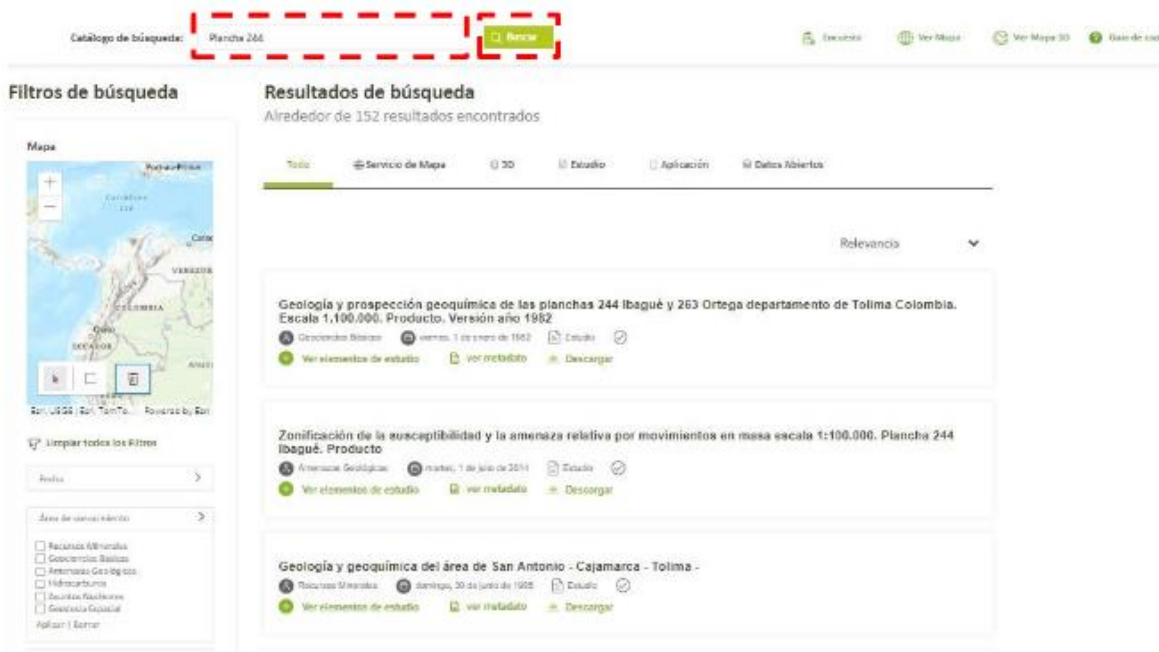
Catálogo de búsqueda: Plancha 244 Buscar

Encuesta Ver Mapa Ver Mapa 3D Guía de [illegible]

Filtros de búsqueda

Mapa

Caribbean Sea

COLOMBIA

ECUADOR

VENEZUELA

Esri, USGS | Esri, TomTo... Powered by Esri

Limpiar todos los filtros

Fecha

Área de conocimiento

Recursos Minerales
Geociencias Básicas
Amenazas Geológicas
Hidrocarburos
Asuntos Nucleares
Geodesia Espacial

Aplicar | Borrar

Resultados de búsqueda

Alrededor de 152 resultados encontrados

Todo Servicio de Mapa 3D Estudio Aplicación Datos Abiertos

Relevancia

Geología y prospección geoquímica de las planchas 244 Ibagué y 263 Ortega departamento de Tolima Colombia. Escala 1.100.000. Producto. Versión año 1982

Geociencias Básicas viernes, 1 de enero de 1982 Estudio

Ver elementos de estudio ver metadato Descargar

Zonificación de la susceptibilidad y la amenaza relativa por movimientos en masa escala 1:100.000. Plancha 244 Ibagué. Producto

Amenazas Geológicas martes, 1 de julio de 2014 Estudio

Ver elementos de estudio ver metadato Descargar

Geología y geoquímica del área de San Antonio - Cajamarca - Tolima -

Recursos Minerales domingo, 30 de junio de 1985 Estudio

Ver elementos de estudio ver metadato Descargar